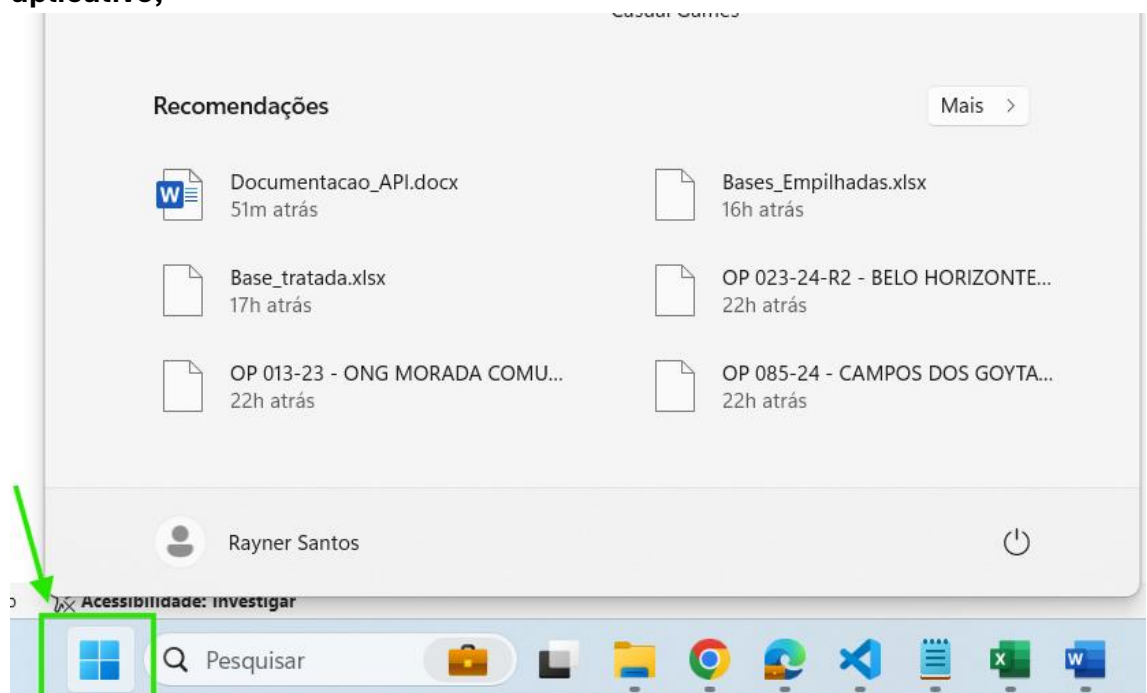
aplicativo;

Casual Games

Recomendações

Mais >

Documentacao_API.docx
51m atrás

Bases_Empilhadas.xlsx
16h atrás

Base_tratada.xlsx
17h atrás

OP 023-24-R2 - BELO HORIZONTE...
22h atrás

OP 013-23 - ONG MORADA COMU...
22h atrás

OP 085-24 - CAMPOS DOS GOYTA...
22h atrás

Rayner Santos

Acessibilidade: Investigar

Pesquisar